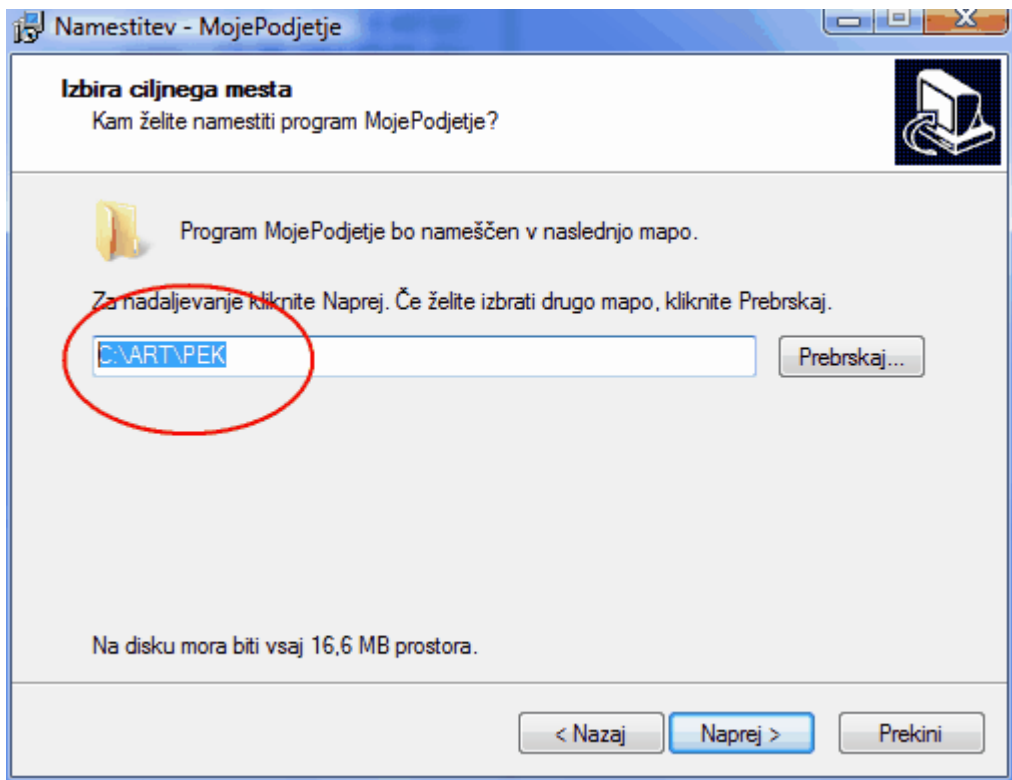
Namestitev - MojePodjetje

Izbira ciljnega mesta
Kam želite namestiti program MojePodjetje?

Program MojePodjetje bo nameščen v naslednjo mapo.

Za nadaljevanje kliknite Naprej. Če želite izbrati drugo mapo, kliknite Prebrskaj.

C:\ART\PEK

Prebrskaj...

Na disku mora biti vsaj 16,6 MB prostora.

< Nazaj
Naprej >
Prekini